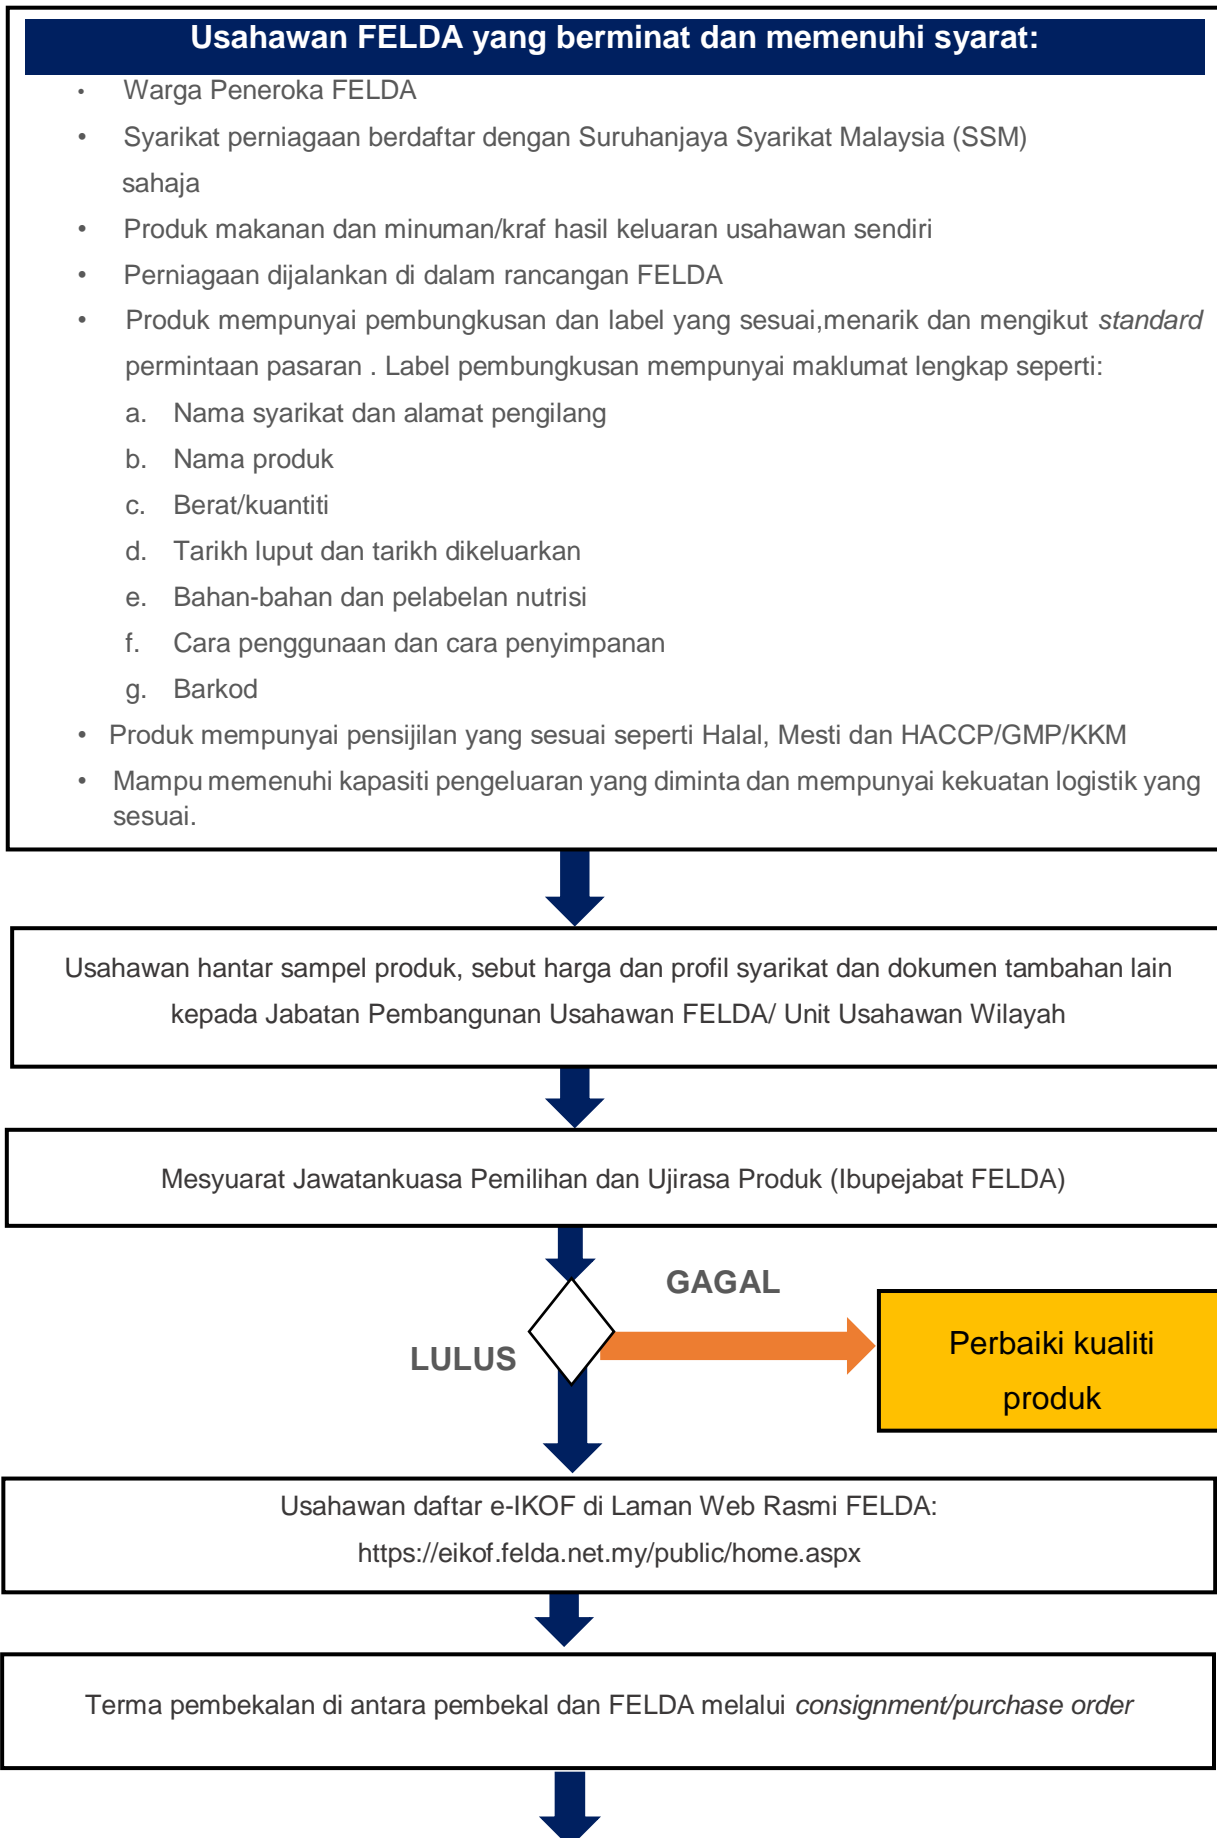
Usahawan FELDA yang berminat dan memenuhi syarat:

- Warga Peneroka FELDA
- Syarikat perniagaan berdaftar dengan Suruhanjaya Syarikat Malaysia (SSM) sahaja
- Produk makanan dan minuman/kraf hasil keluaran usahawan sendiri
- Perniagaan dijalankan di dalam rancangan FELDA
- Produk mempunyai pembungkusan dan label yang sesuai,menarik dan mengikut *standard* permintaan pasaran . Label pembungkusan mempunyai maklumat lengkap seperti:
  a. Nama syarikat dan alamat pengilang
  b. Nama produk
  c. Berat/kuantiti
  d. Tarikh luput dan tarikh dikeluarkan
  e. Bahan-bahan dan pelabelan nutrisi
  f. Cara penggunaan dan cara penyimpanan
  g. Barkod
- Produk mempunyai pensijilan yang sesuai seperti Halal, Mesti dan HACCP/GMP/KKM
- Mampu memenuhi kapasiti pengeluaran yang diminta dan mempunyai kekuatan logistik yang sesuai.

Usahawan hantar sampel produk, sebut harga dan profil syarikat dan dokumen tambahan lain kepada Jabatan Pembangunan Usahawan FELDA/ Unit Usahawan Wilayah

Mesyuarat Jawatankuasa Pemilihan dan Ujirasa Produk (Ibupejabat FELDA)

GAGAL

LULUS

Perbaiki kualiti produk

Usahawan daftar e-IKOF di Laman Web Rasmi FELDA: https://eikof.felda.net.my/public/home.aspx

Terma pembekalan di antara pembekal dan FELDA melalui *consignment/purchase order*